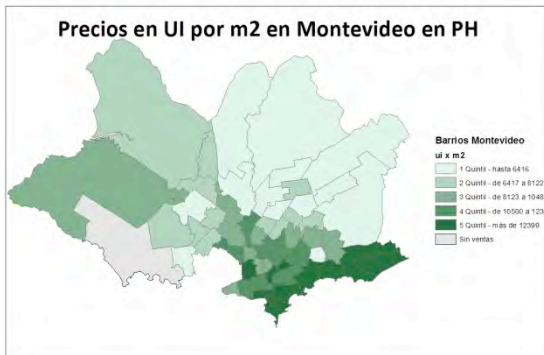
Precios en UI por m2 en Montevideo en PH

Barrios Montevideo
ui x m2
1 Quintil - hasta 6416
2 Quintil - de 6417 a 8122
3 Quintil - de 8123 a 1048
4 Quintil - de 10500 a 123
5 Quintil - más de 12399
Sin ventas